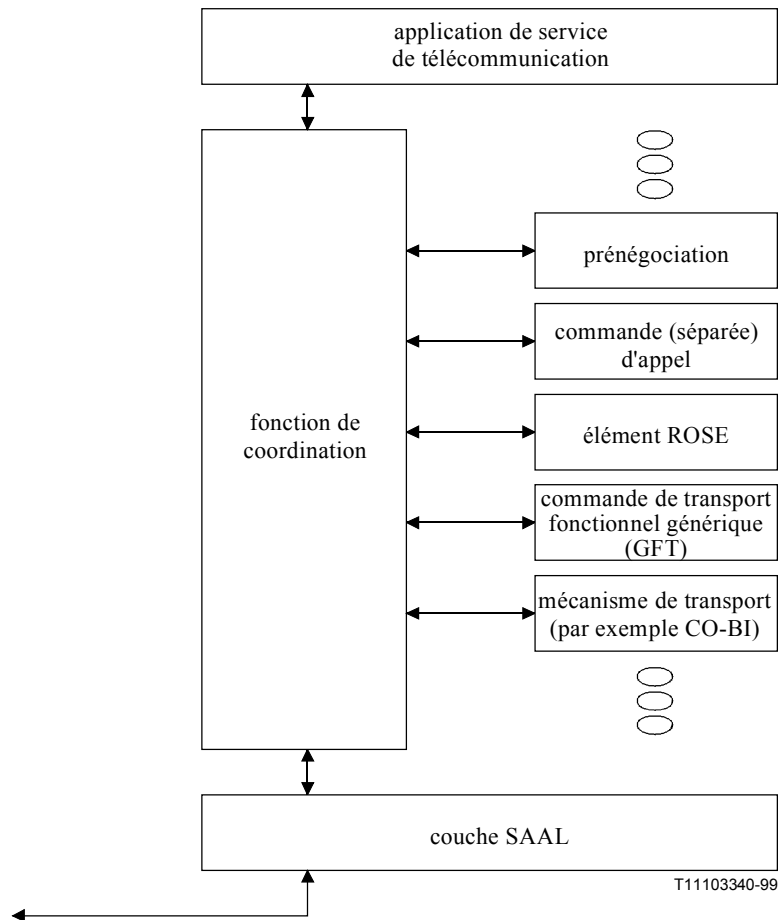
application de service
de télécommunication

fonction de
coordination

prénégociation

commande (séparée)
d'appel

élément ROSE

commande de transport
fonctionnel générique
(GFT)

mécanisme de transport
(par exemple CO-BI)

couche SAAL

T11103340-99